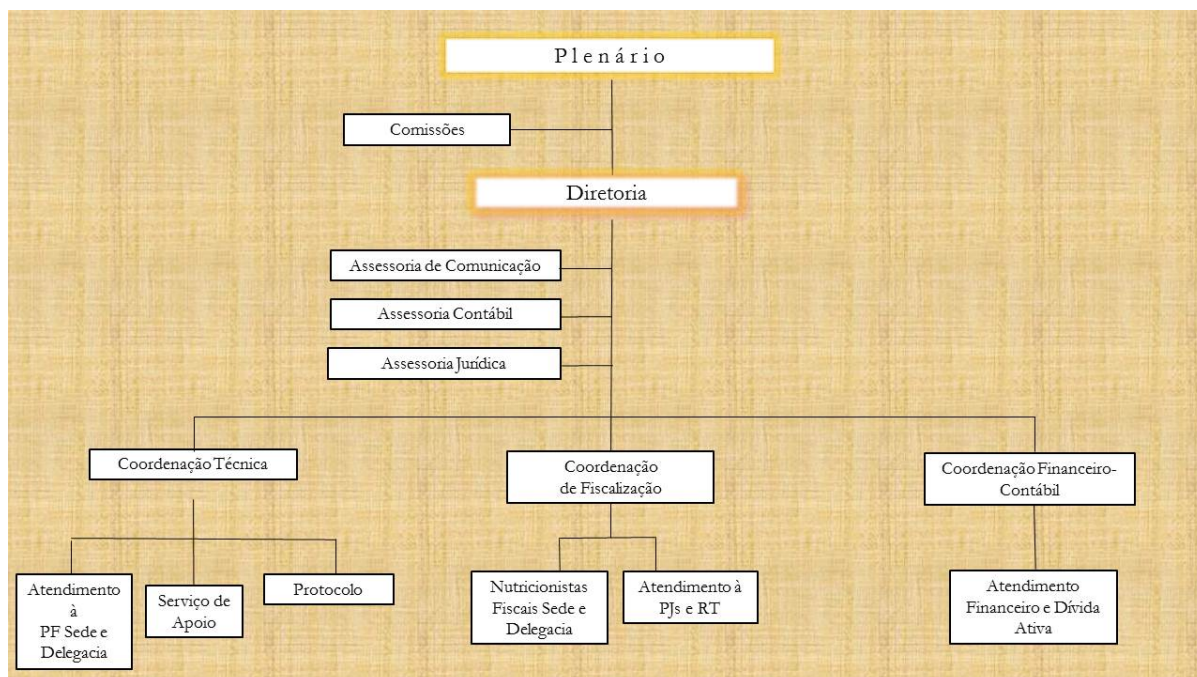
P l e n á r i o

Comissões

Diretoria

Assessoria de Comunicação

Assessoria Contábil

Assessoria Jurídica

Coordenação Técnica

Coordenação de Fiscalização

Coordenação Financeiro-Contábil

Atendimento à PF Sede e Delegacia

Serviço de Apoio

Protocolo

Nutricionistas Fiscais Sede e Delegacia

Atendimento à PJs e RT

Atendimento Financeiro e Dívida Ativa